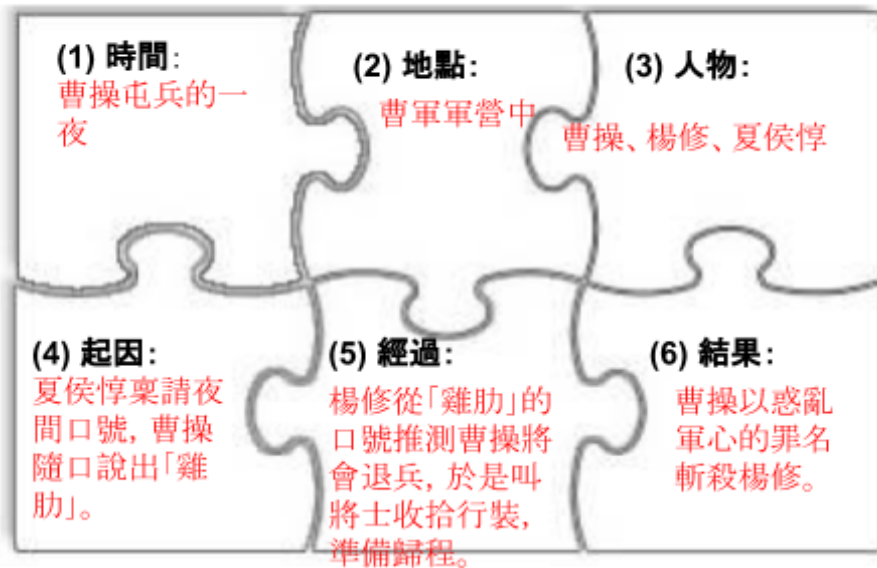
(1) 時間:
曹操屯兵的一夜

(2) 地點:
曹軍軍營中

(3) 人物:
曹操、楊修、夏侯惇

(4) 起因:
夏侯惇稟請夜間口號, 曹操隨口說出「雞肋」。

(5) 經過:
楊修從「雞肋」的口號推測曹操將會退兵, 於是叫將士收拾行裝, 準備歸程。

(6) 結果:
曹操以惑亂軍心的罪名斬殺楊修。